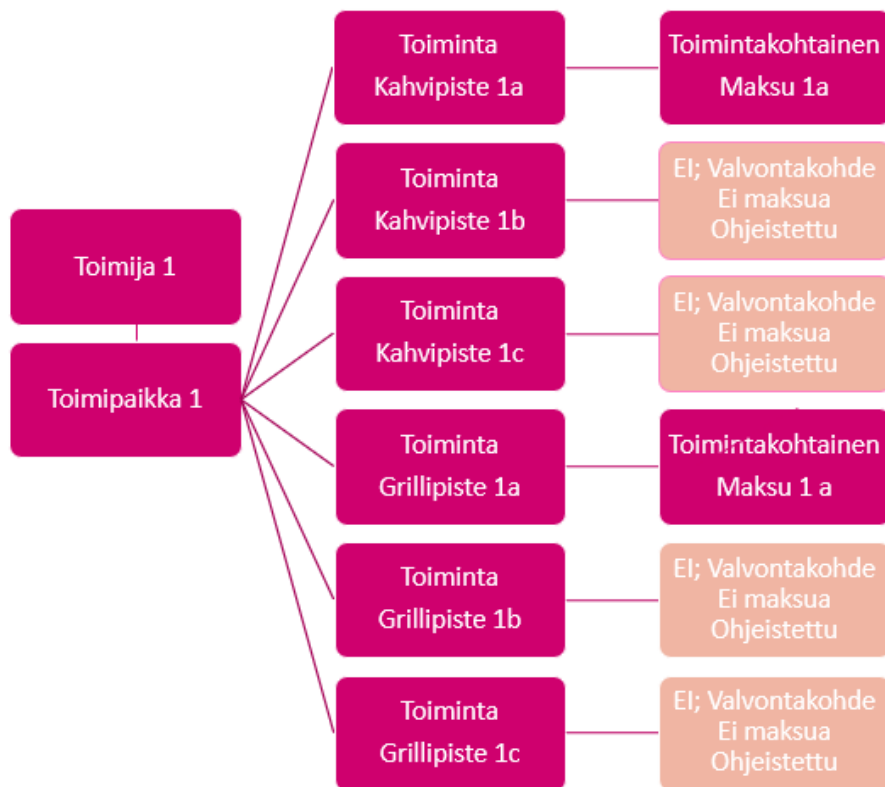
Toimija 1

Toimipaikka 1

Toiminta Kahvipiste 1a

Toimintakohtainen Maksu 1a

Toiminta Kahvipiste 1b

EI; Valvontakohde Ei maksua Ohjeistettu

Toiminta Kahvipiste 1c

EI; Valvontakohde Ei maksua Ohjeistettu

Toiminta Grillipiste 1a

Toimintakohtainen Maksu 1 a

Toiminta Grillipiste 1b

EI; Valvontakohde Ei maksua Ohjeistettu

Toiminta Grillipiste 1c

EI; Valvontakohde Ei maksua Ohjeistettu